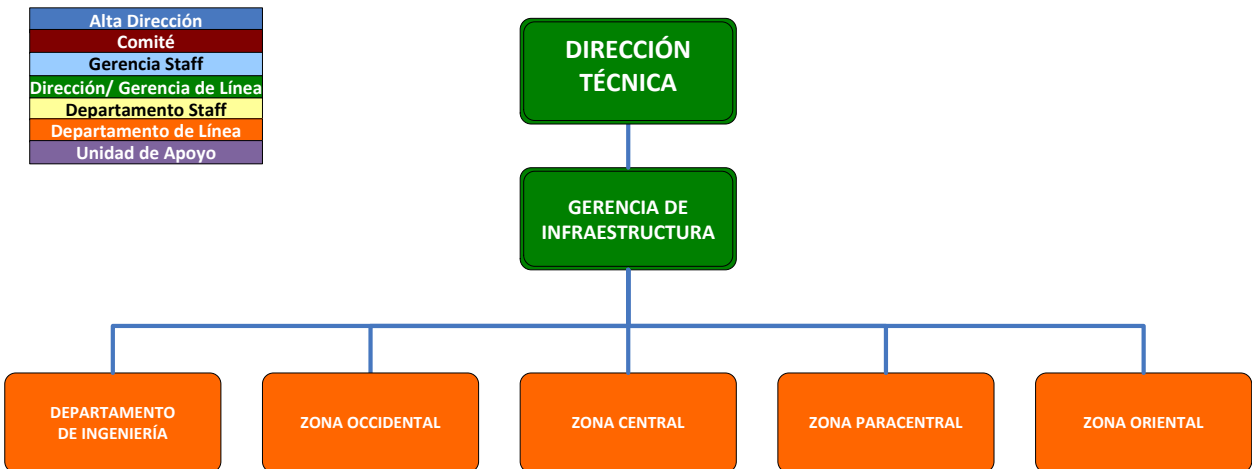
Alta Dirección
Comité
Gerencia Staff
Dirección/ Gerencia de Línea
Departamento Staff
Departamento de Línea
Unidad de Apoyo

DIRECCIÓN TÉCNICA

GERENCIA DE INFRAESTRUCTURA

DEPARTAMENTO DE INGENIERÍA

ZONA OCCIDENTAL

ZONA CENTRAL

ZONA PARACENTRAL

ZONA ORIENTAL